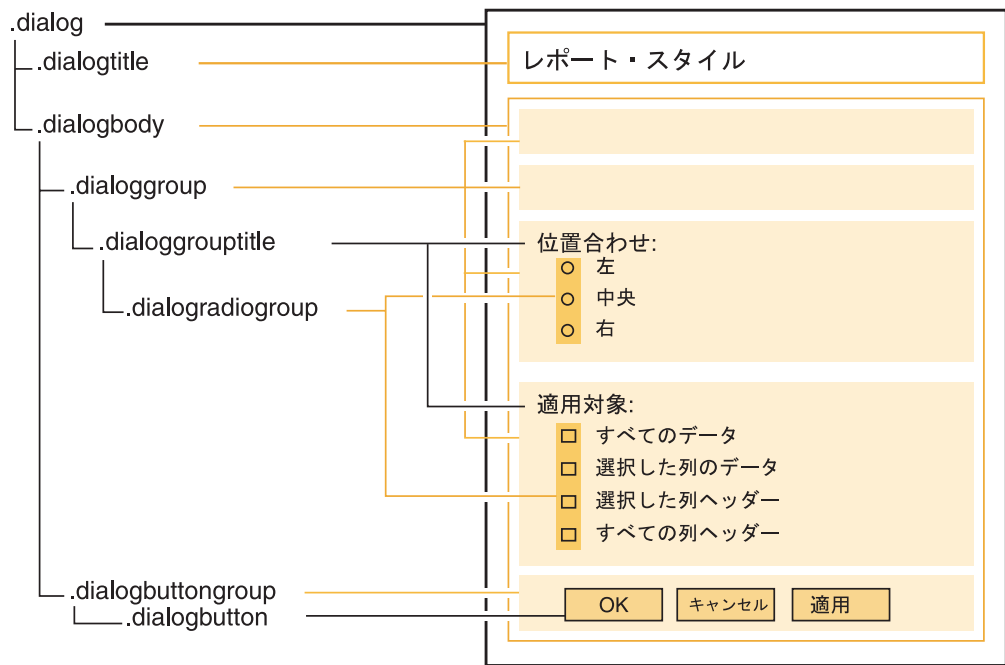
.dialog
.dialogtitle
.dialogbody
.dialoggroup
.dialoggrouptitle
.dialogradiogroup
.dialogbuttongroup
.dialogbutton

レポート・スタイル

位置合わせ:
左
中央
右

適用対象:
すべてのデータ
選択した列のデータ
選択した列ヘッダー
すべての列ヘッダー

OK
キャンセル
適用